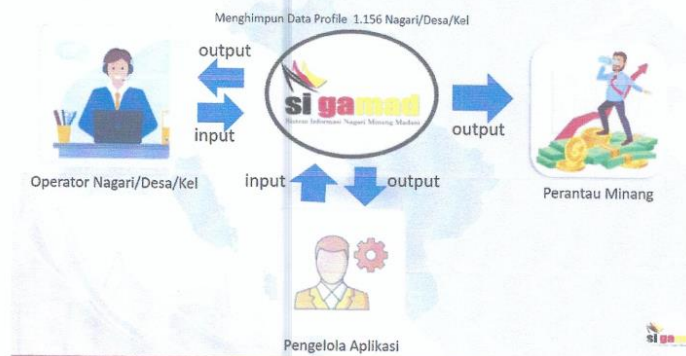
Menghimpun Data Profile 1.156 Nagari/Desa/Kel

output

input

si gamad
Sistem Informasi Nagari Minang Madani

output

Operator Nagari/Desa/Kel

input

output

Perantau Minang

Pengelola Aplikasi

si gam